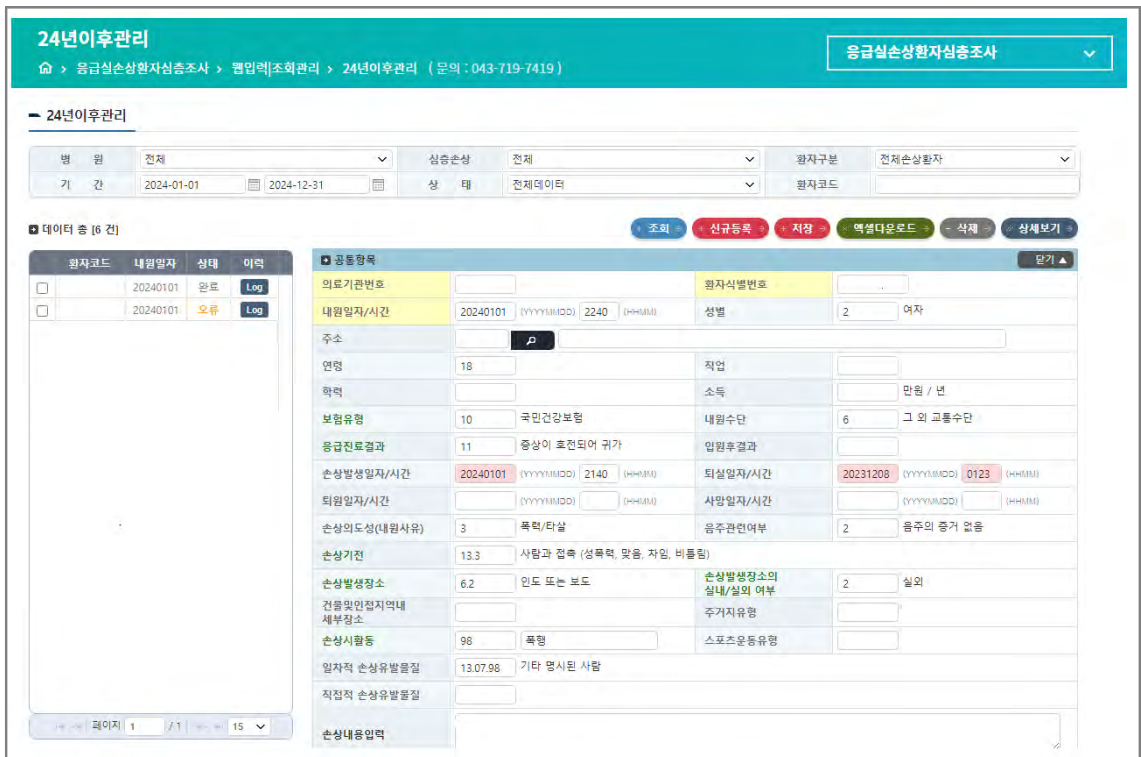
24년이후관리

⌂ > 응급실손상환자심층조사 > 웹입력|조회관리 > 24년이후관리 ( 문의 : 043-719-7419 )

응급실손상환자심층조사

24년이후관리

| 병원 | 전체 | 심층손상 | 전체 | 환자구분 | 전체손상환자 |
|---|---|---|---|---|---|
| 기간 | 2024-01-01 ~ 2024-12-31 | 상태 | 전체데이터 | 환자코드 | |

데이터 총 [6 건]

조회 | 신규등록 | 저장 | 엑셀다운로드 | 삭제 | 상세보기

| | 환자코드 | 내원일자 | 상태 | 이력 |
|---|---|---|---|---|
| ☐ | | 20240101 | 완료 | Log |
| ☐ | | 20240101 | 오류 | Log |

페이지 1 / 1 15

공통항목 닫기

| 의료기관번호 | | 환자식별번호 | |
|---|---|---|---|
| 내원일자/시간 | 20240101 (YYYYMMDD) 2240 (HHMM) | 성별 | 2 여자 |
| 주소 | | | |
| 연령 | 18 | 직업 | |
| 학력 | | 소득 | 만원 / 년 |
| 보험유형 | 10 국민건강보험 | 내원수단 | 6 그 외 교통수단 |
| 응급진료결과 | 11 증상이 호전되어 귀가 | 입원후결과 | |
| 손상발생일자/시간 | 20240101 (YYYYMMDD) 2140 (HHMM) | 퇴실일자/시간 | 20231208 (YYYYMMDD) 0123 (HHMM) |
| 퇴원일자/시간 | (YYYYMMDD) (HHMM) | 사망일자/시간 | (YYYYMMDD) (HHMM) |
| 손상의도성(내원사유) | 3 폭력/타살 | 음주관련여부 | 2 음주의 증거 없음 |
| 손상기전 | 13.3 사람과 접촉 (성폭력, 맞음, 차임, 비틀림) | | |
| 손상발생장소 | 6.2 인도 또는 보도 | 손상발생장소의 실내/실외 여부 | 2 실외 |
| 건물및인접지역내 세부장소 | | 주거지유형 | |
| 손상시활동 | 98 폭행 | 스포츠운동유형 | |
| 일차적 손상유발물질 | 13.07.98 기타 명시된 사람 | | |
| 직접적 손상유발물질 | | | |
| 손상내용입력 | | | |